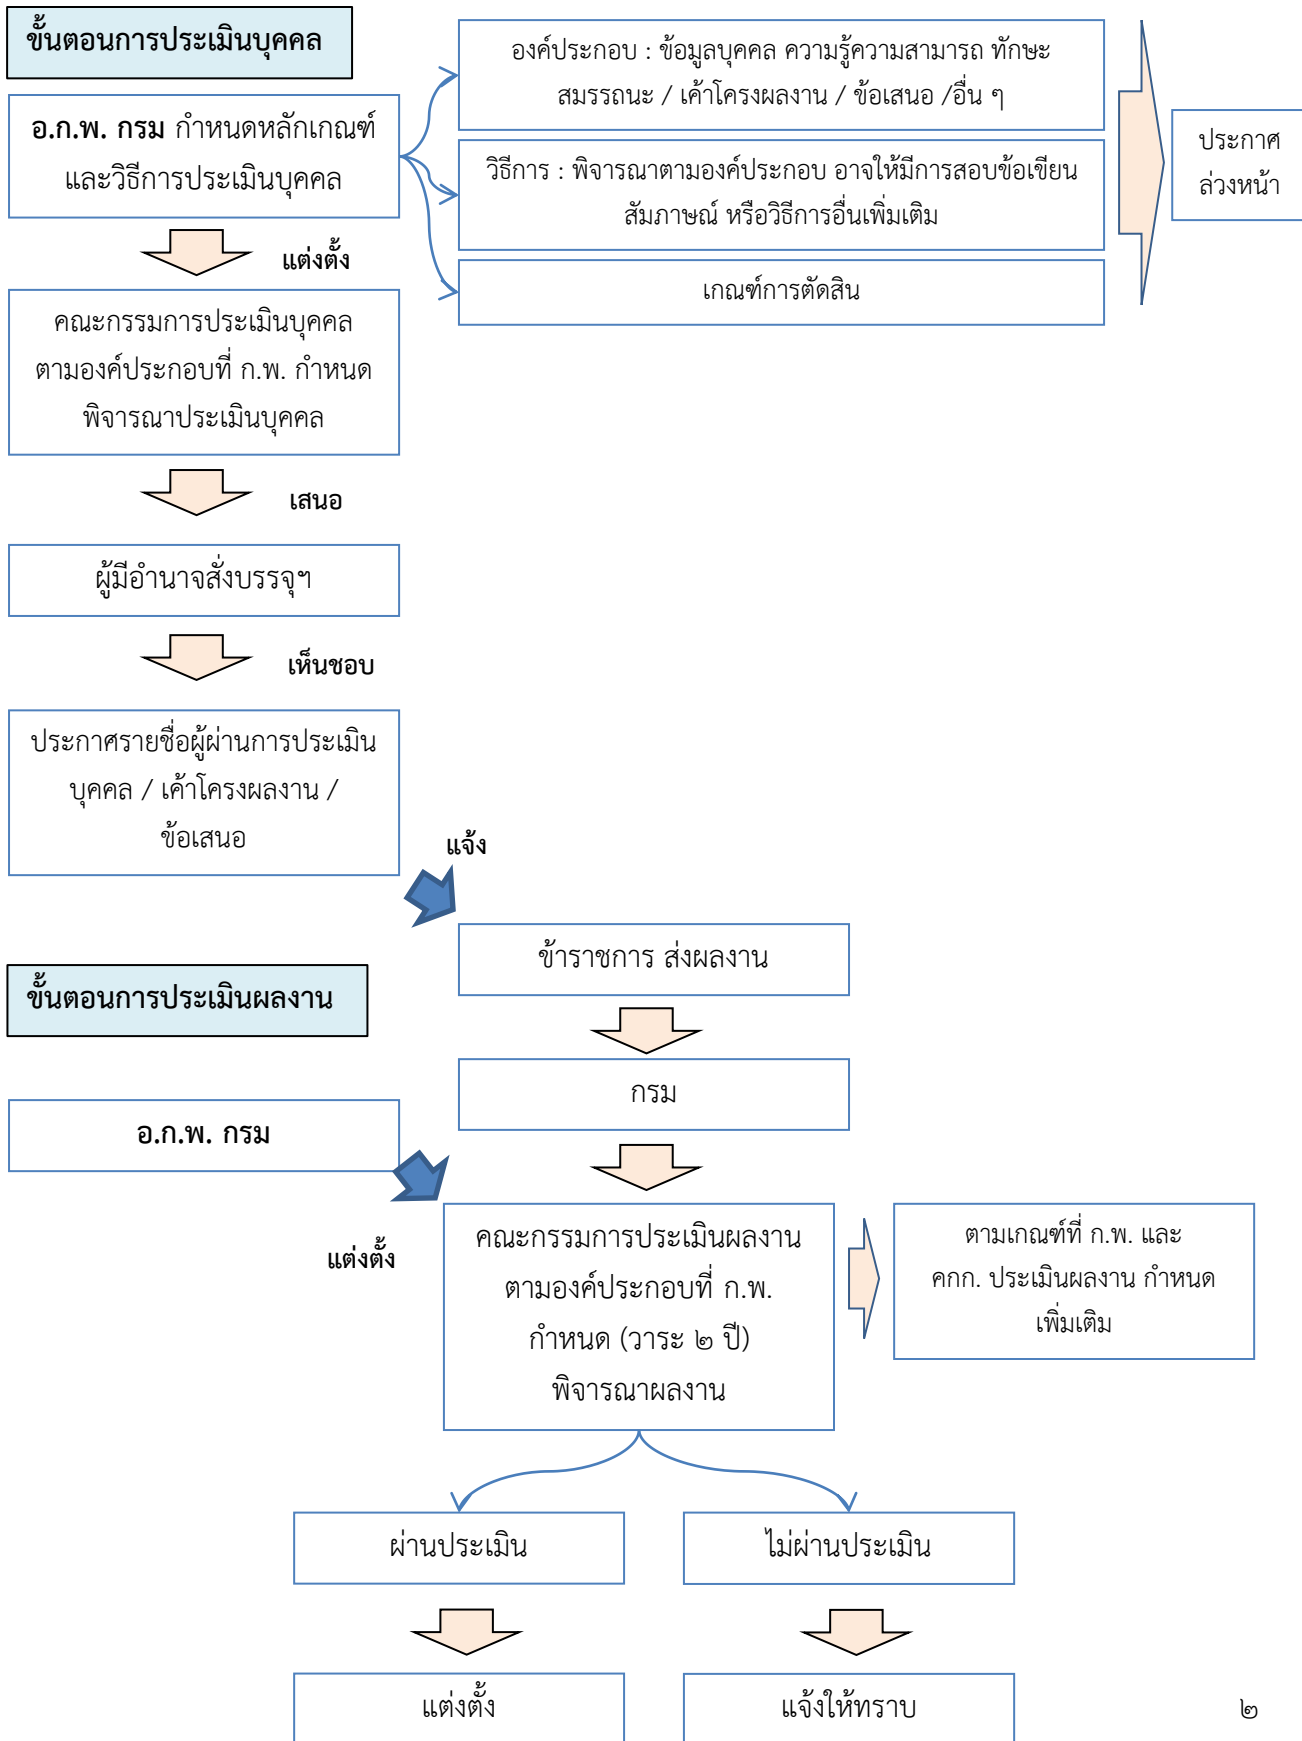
ขั้นตอนการประเมินบุคคล

อ.ก.พ. กรม กำหนดหลักเกณฑ์และวิธีการประเมินบุคคล

องค์ประกอบ : ข้อมูลบุคคล ความรู้ความสามารถ ทักษะ สมรรถนะ / เค้าโครงผลงาน / ข้อเสนอ /อื่น ๆ

วิธีการ : พิจารณาตามองค์ประกอบ อาจให้มีการสอบข้อเขียน สัมภาษณ์ หรือวิธีการอื่นเพิ่มเติม

เกณฑ์การตัดสิน

ประกาศล่วงหน้า

แต่งตั้ง

คณะกรรมการประเมินบุคคล ตามองค์ประกอบที่ ก.พ. กำหนด พิจารณาประเมินบุคคล

เสนอ

ผู้มีอำนาจสั่งบรรจุฯ

เห็นชอบ

ประกาศรายชื่อผู้ผ่านการประเมินบุคคล / เค้าโครงผลงาน / ข้อเสนอ

แจ้ง

ข้าราชการ ส่งผลงาน

ขั้นตอนการประเมินผลงาน

กรม

อ.ก.พ. กรม

แต่งตั้ง

คณะกรรมการประเมินผลงาน ตามองค์ประกอบที่ ก.พ. กำหนด (วาระ ๒ ปี) พิจารณาผลงาน

ตามเกณฑ์ที่ ก.พ. และ คกก. ประเมินผลงาน กำหนดเพิ่มเติม

ผ่านประเมิน

ไม่ผ่านประเมิน

แต่งตั้ง

แจ้งให้ทราบ

๒